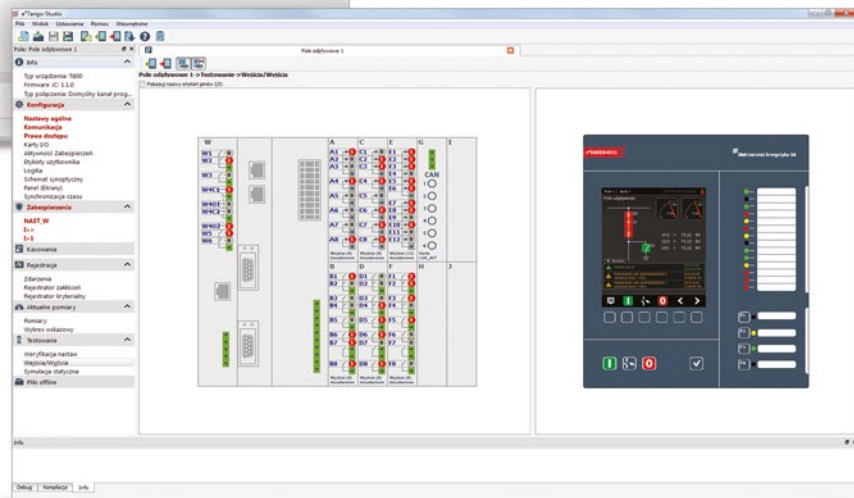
e²Tango-Studio
Plik Widok Ustawienia Pomoc Wewnętrzne
Pole: Pole odpływowe 1
Info
Typ urządzenia: T800
Firmware JC: 1.1.0
Typ połączenia: Domyślny kanał prog...
Konfiguracja
Nastawy ogólne
Komunikacja
Prawa dostępu
Karty I/O
Aktywność Zabezpieczeń
Etykiety użytkownika
Logika
Schemat synoptyczny
Panel (Ekrany)
Synchronizacja czasu
Zabezpieczenia
NAST_W
I>>
I>1
Kasowania
Rejestracje
Zdarzenia
Rejestrator zakłóceń
Rejestrator kryterialny
Aktualne pomiary
Pomiary
Wykres wskazowy
Testowanie
Weryfikacja nastaw
Wejścia/Wyjścia
Symulacja statyczna
Pliki offline
Pole odpływowe 1
Pole odpływowe 1->Testowanie->Wejścia/Wyjścia
Pokazuj nazwy etykiet pinów I/O
W
W1
W2
W3
W4C1
W4O1
W4C2
W4O2
W5
W6
A
A1
A2
A3
A4
A5
A6
A7
A8
C
C1
C2
C3
C4
C5
C6
C7
C8
E
E1
E2
E3
E4
E5
E6
E7
E8
E9
E10
E11
E12
G
CAN
I
B
B1
B2
B3
B4
B5
B6
B7
B8
D
D1
D2
D3
D4
D5
D6
D7
D8
F
F1
F2
F3
F4
F5
F6
F7
F8
H
J
e²TANGO-800
Instytut Energetyki SA
Pole odpływowe
Info
Debug
Kompilacja
Info